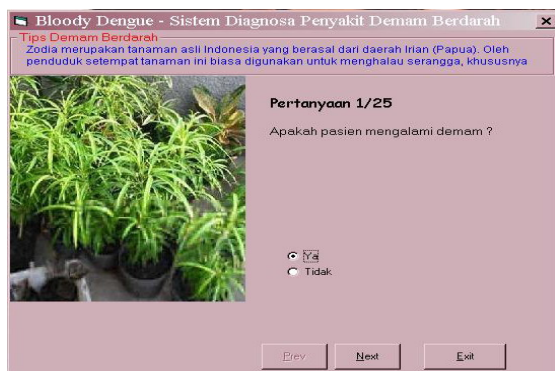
Bloody Dengue - Sistem Diagnosa Penyakit Demam Berdarah

Tips Demam Berdarah

Zodia merupakan tanaman asli Indonesia yang berasal dari daerah Irian (Papua). Oleh penduduk setempat tanaman ini biasa digunakan untuk menghalau serangga, khususnya

Pertanyaan 1/25

Apakah pasien mengalami demam ?

Ya

Tidak

Prev

Next

Exit